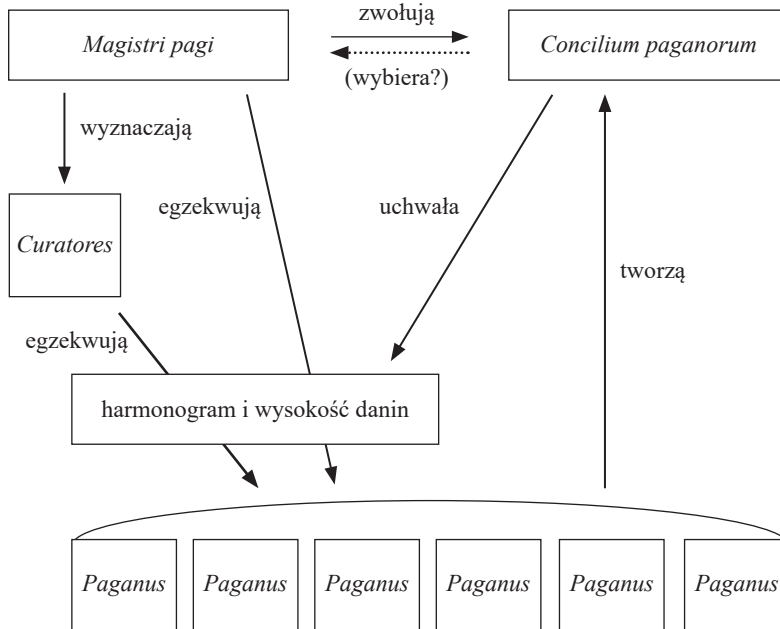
Magistri pagi

zwołują

(wybiera?)

Concilium paganorum

wyznaczają

Curatores

egzekwują

uchwała

tworzą

egzekwują

harmonogram i wysokość danin

Paganus

Paganus

Paganus

Paganus

Paganus

Paganus